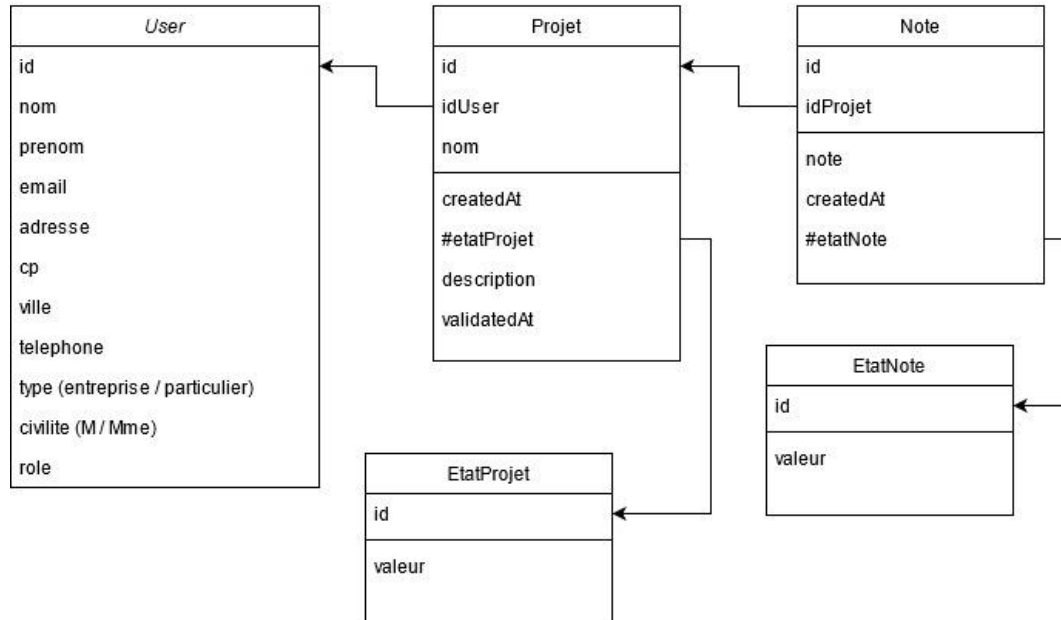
User
id
nom
prenom
email
adresse
cp
ville
telephone
type (entreprise / particulier)
civilite (M / Mme)
role

Projet
id
idUser
nom
createdAt
#etatProjet
description
validatedAt

Note
id
idProjet
note
createdAt
#etatNote

EtatNote
id
valeur

EtatProjet
id
valeur